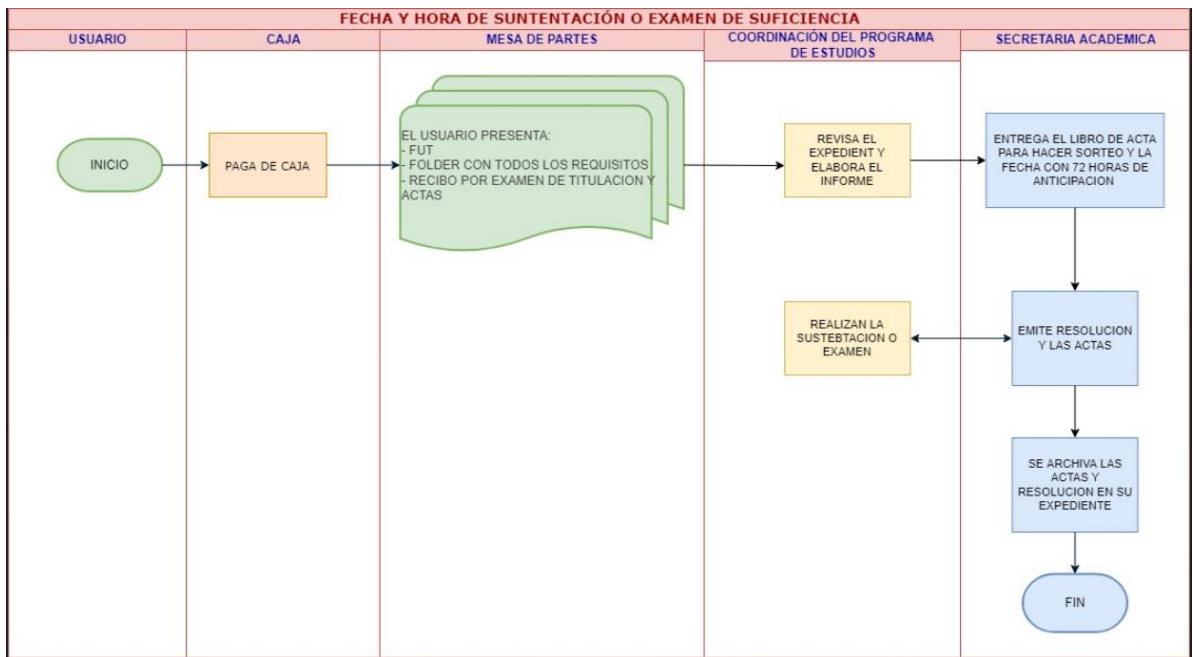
FECHA Y HORA DE SUNTENTACIÓN O EXAMEN DE SUFICIENCIA

| USUARIO | CAJA | MESA DE PARTES | COORDINACIÓN DEL PROGRAMA DE ESTUDIOS | SECRETARIA ACADEMICA |
|---|---|---|---|---|

INICIO

PAGA DE CAJA

EL USUARIO PRESENTA:
- FUT
- FOLDER CON TODOS LOS REQUISITOS
- RECIBO POR EXAMEN DE TITULACION Y ACTAS

REVISA EL EXPEDIENT Y ELABORA EL INFORME

ENTREGA EL LIBRO DE ACTA PARA HACER SORTEO Y LA FECHA CON 72 HORAS DE ANTICIPACION

REALIZAN LA SUSTEBTACION O EXAMEN

EMITE RESOLUCION Y LAS ACTAS

SE ARCHIVA LAS ACTAS Y RESOLUCION EN SU EXPEDIENTE

FIN